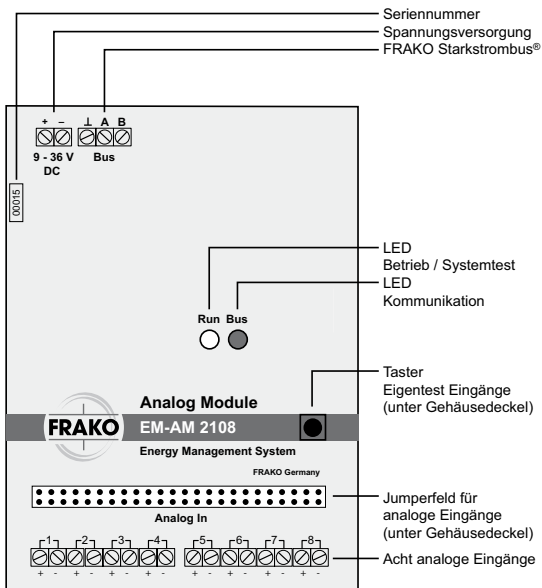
Seriennummer
Spannungsversorgung
FRAKO Starkstrombus®

+ –
9 - 36 V DC

⊥ A B
Bus

00015

LED
Betrieb / Systemtest
LED
Kommunikation

Run Bus

Taster
Eigentest Eingänge
(unter Gehäusedeckel)

FRAKO
Analog Module
EM-AM 2108
Energy Management System
FRAKO Germany

Jumperfeld für
analoge Eingänge
(unter Gehäusedeckel)

Analog In

1 2 3 4 5 6 7 8
+ - + - + - + - + - + - + - + -

Acht analoge Eingänge